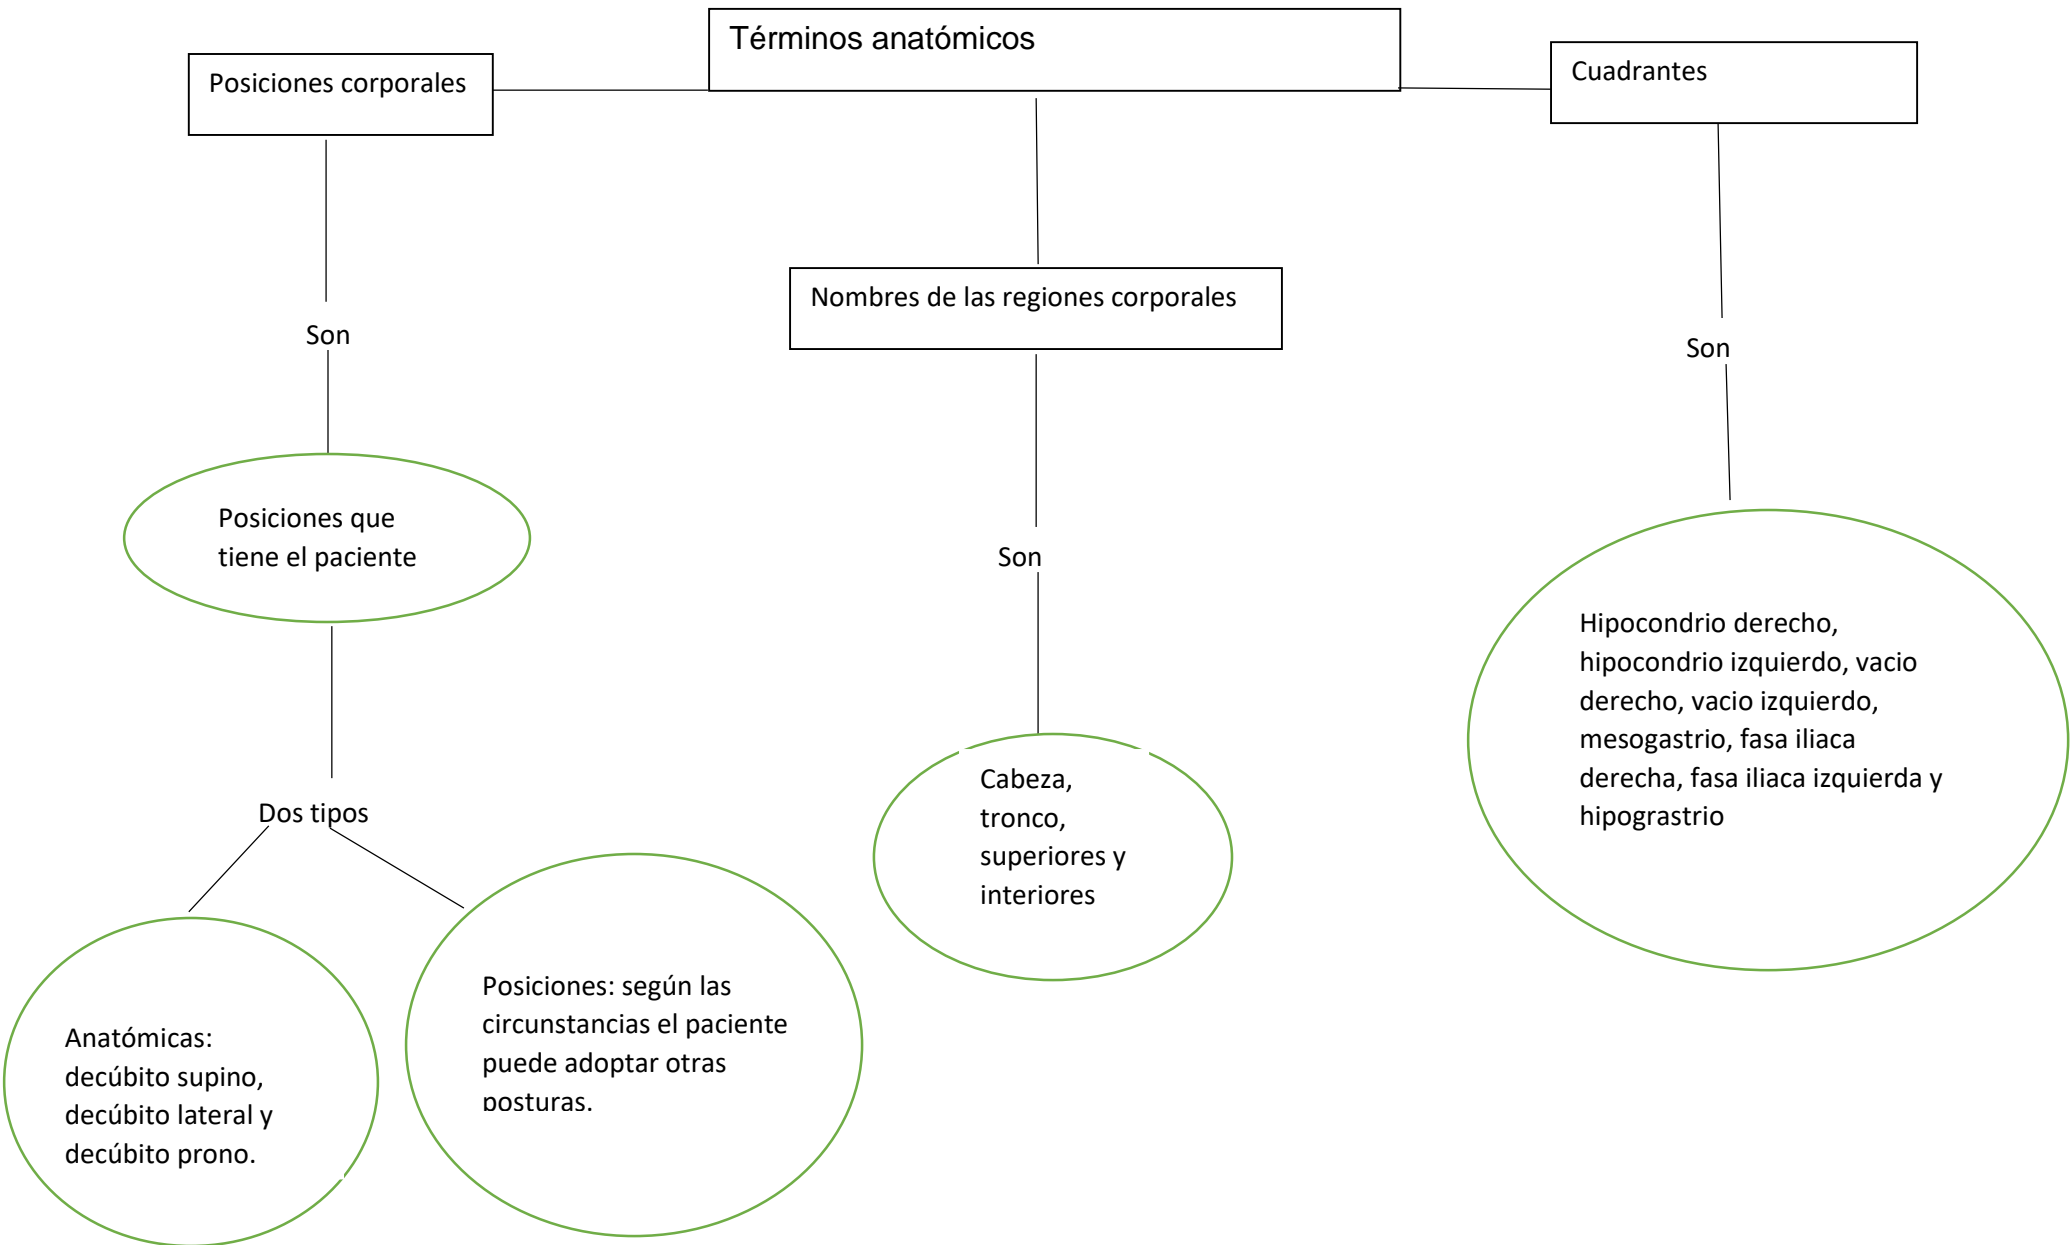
Términos anatómicos

Posiciones corporales

Cuadrantes

Nombres de las regiones corporales

Son

Posiciones que tiene el paciente

Dos tipos

Anatómicas: decúbito supino, decúbito lateral y decúbito prono.

Posiciones: según las circunstancias el paciente puede adoptar otras posturas.

Son

Cabeza, tronco, superiores y interiores

Son

Hipocondrio derecho, hipocondrio izquierdo, vacio derecho, vacio izquierdo, mesogastrio, fasa iliaca derecha, fasa iliaca izquierda y hipograstrio